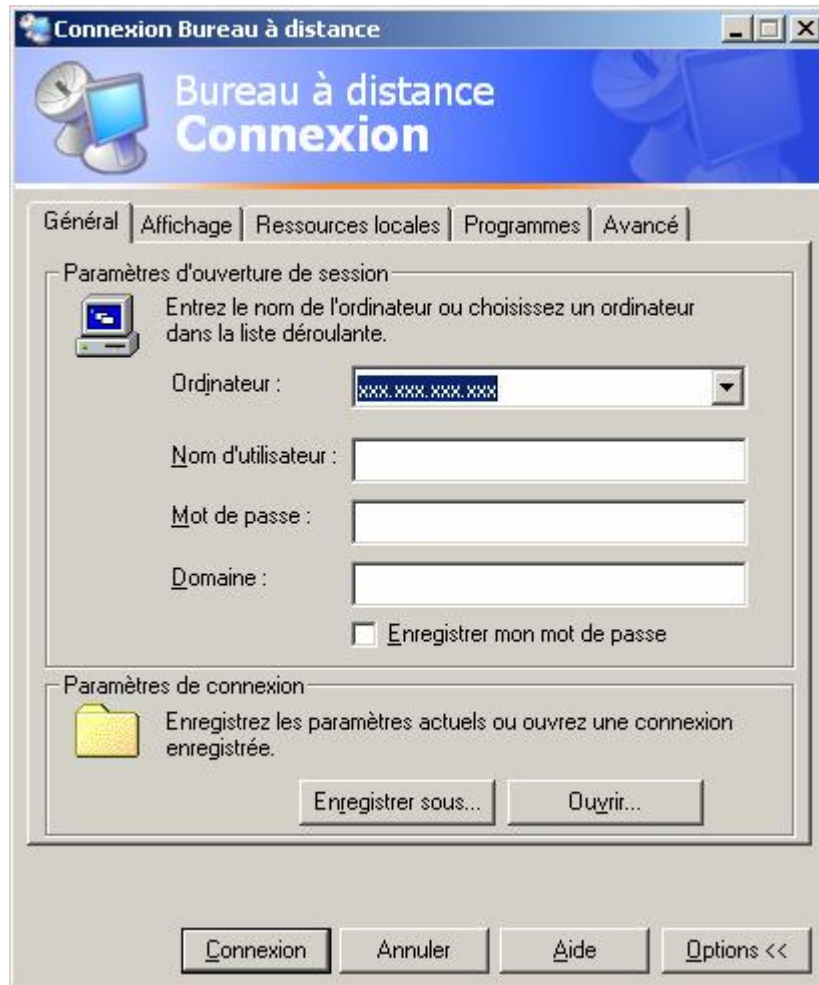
Connexion Bureau à distance

Bureau à distance
Connexion

Général | Affichage | Ressources locales | Programmes | Avancé

Paramètres d'ouverture de session

Entrez le nom de l'ordinateur ou choisissez un ordinateur dans la liste déroulante.

Ordinateur : xxx.xxx.xxx.xxx

Nom d'utilisateur :

Mot de passe :

Domaine :

Enregistrer mon mot de passe

Paramètres de connexion

Enregistrez les paramètres actuels ou ouvrez une connexion enregistrée.

Enregistrer sous... Ouvrir...

Connexion Annuler Aide Options <<